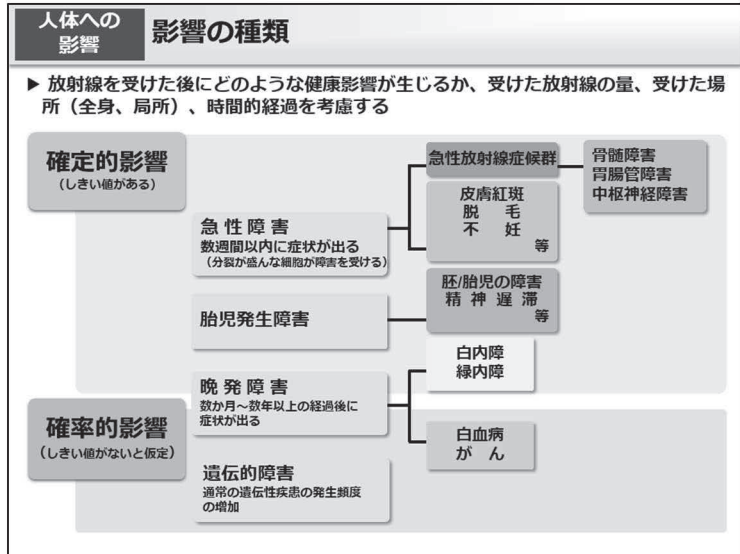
人体への影響

影響の種類

▶ 放射線を受けた後にどのような健康影響が生じるか、受けた放射線の量、受けた場所（全身、局所）、時間的経過を考慮する

確定的影響
（しきい値がある）

急性障害
数週間以内に症状が出る
（分裂が盛んな細胞が障害を受ける）

急性放射線症候群

骨髄障害
胃腸管障害
中枢神経障害

皮膚紅斑
脱　毛
不　妊
等

胎児発生障害

胚/胎児の障害
精神遅滞
等

白内障
緑内障

晩発障害
数か月～数年以上の経過後に症状が出る

確率的影響
（しきい値がないと仮定）

白血病
が　ん

遺伝的障害
通常の遺伝性疾患の発生頻度の増加